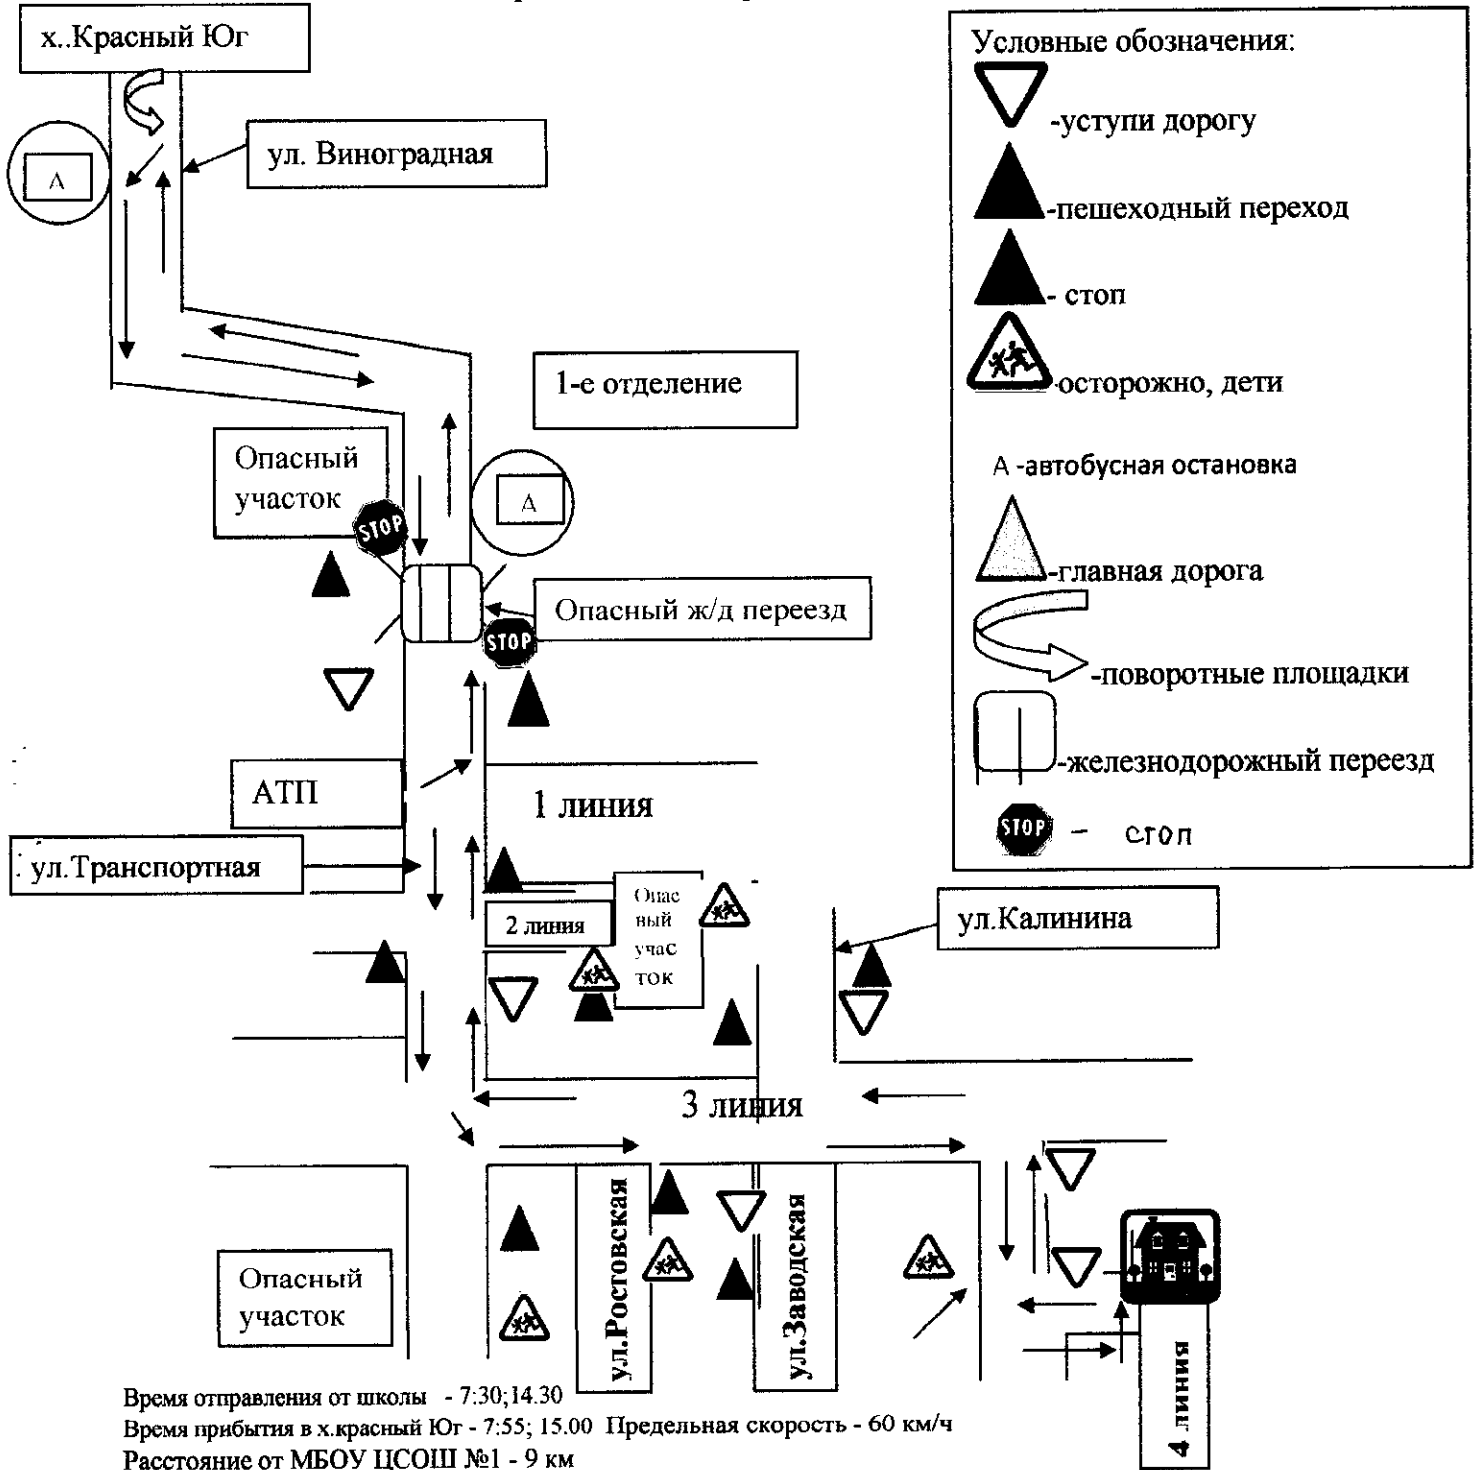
х..Красный Юг

ул. Виноградная

А

1-е отделение

Опасный участок

STOP

А

Опасный ж/д переезд

STOP

АТП

1 линия

ул.Транспортная

2 линия

Опасный участок

ул.Калинина

3 линия

Опасный участок

ул.Ростовская

ул.Заводская

4 линия

Условные обозначения:
-уступи дорогу
-пешеходный переезд
- стоп
-осторожно, дети
А -автобусная остановка
-главная дорога
-поворотные площадки
-железнодорожный переезд
STOP - стоп

Время отправления от школы - 7:30;14.30
Время прибытия в х.красный Юг - 7:55; 15.00 Предельная скорость - 60 км/ч
Расстояние от МБОУ ЦСОШ №1 - 9 км